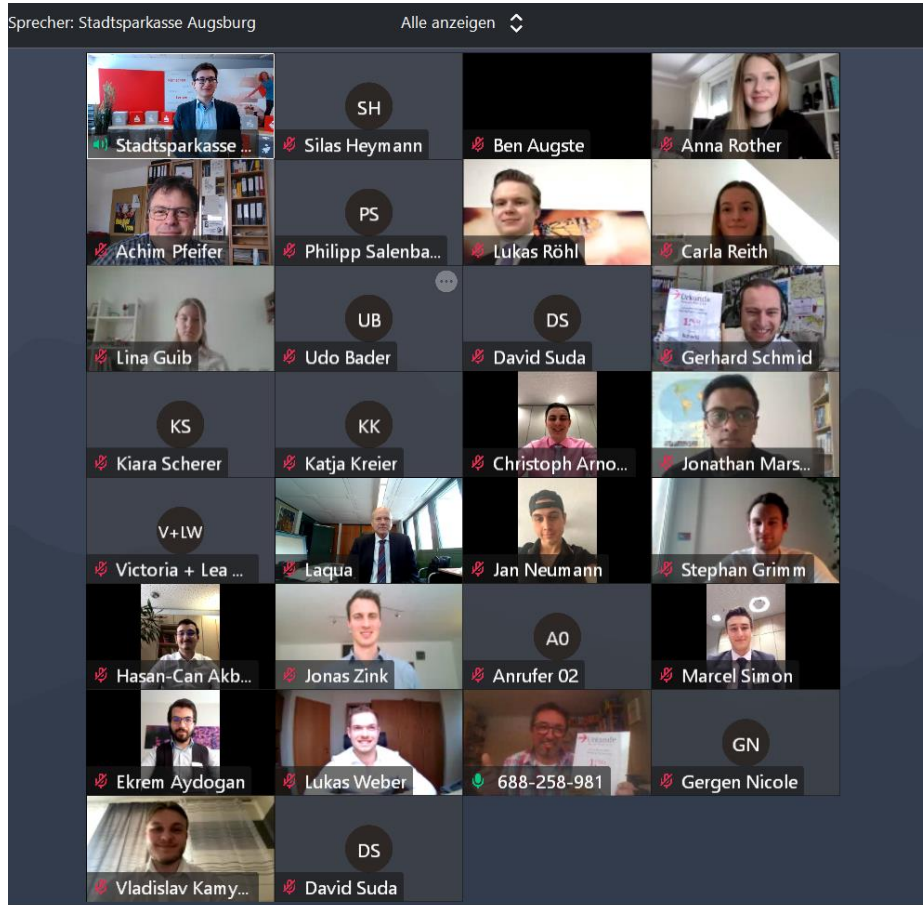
Sprecher: Stadtsparkasse Augsburg

Alle anzeigen

Stadtsparkasse ...

SH
Silas Heymann

Ben Augste

Anna Rother

Achim Pfeifer

PS
Philipp Salenba...

Lukas Röhl

Carla Reith

Lina Guib

UB
Udo Bader

DS
David Suda

Gerhard Schmid

KS
Kiara Scherer

KK
Katja Kreier

Christoph Arno...

Jonathan Mars...

V+LW
Victoria + Lea ...

Laqua

Jan Neumann

Stephan Grimm

Hasan-Can Akb...

Jonas Zink

A0
Anrufer 02

Marcel Simon

Ekrem Aydogan

Lukas Weber

688-258-981

GN
Gergen Nicole

Vladislav Kamy...

DS
David Suda